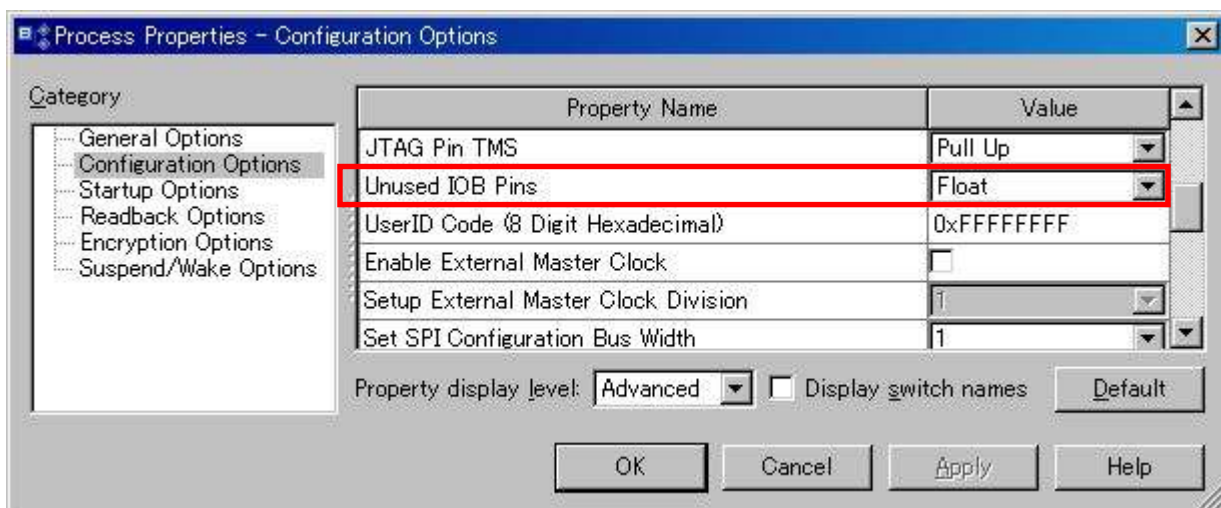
Process Properties - Configuration Options

Category

General Options
Configuration Options
Startup Options
Readback Options
Encryption Options
Suspend/Wake Options

| Property Name | Value |
|---|---|
| JTAG Pin TMS | Pull Up |
| Unused IOB Pins | Float |
| UserID Code (8 Digit Hexadecimal) | 0xFFFFFFFF |
| Enable External Master Clock | |
| Setup External Master Clock Division | 1 |
| Set SPI Configuration Bus Width | 1 |

Property display level: Advanced

Display switch names

Default

OK

Cancel

Apply

Help